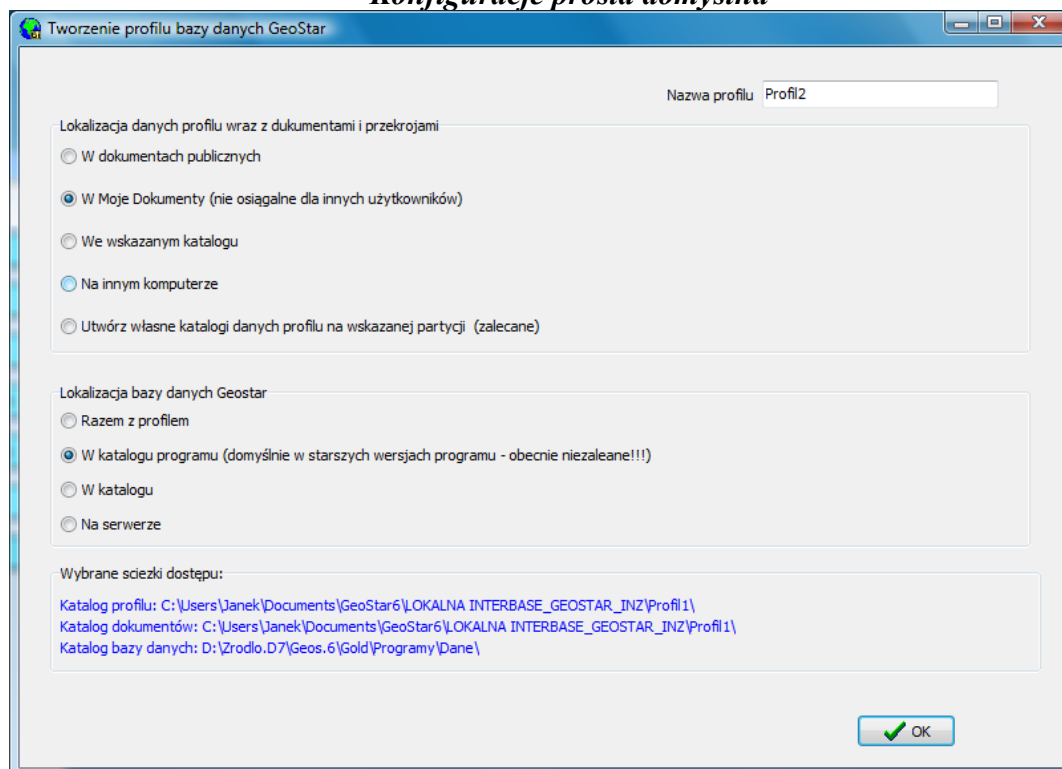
Konfiguracje prosta domyślna

Tworzenie profilu bazy danych GeoStar

Nazwa profilu Profil2

Lokalizacja danych profilu wraz z dukumentami i przekrojami

W dokumentach publicznych

W Moje Dokumenty (nie osiągalne dla innych użytkowników)

We wskazanym katalogu

Na innym komputerze

Utwórz własne katalogi danych profilu na wskazanej partycji (zalecane)

Lokalizacja bazy danych Geostar

Razem z profilem

W katalogu programu (domyślnie w starszych wersjach programu - obecnie niezaleane!!!)

W katalogu

Na serwerze

Wybrane sciezki dostępu:

Katalog profilu: C:\Users\Janek\Documents\GeoStar6\LOKALNA INTERBASE_GEOSTAR_INZ\Profil1\
Katalog dokumentów: C:\Users\Janek\Documents\GeoStar6\LOKALNA INTERBASE_GEOSTAR_INZ\Profil1\
Katalog bazy danych: D:\Zrodlo.D7\Geos.6\Gold\Programy\Dane\

OK